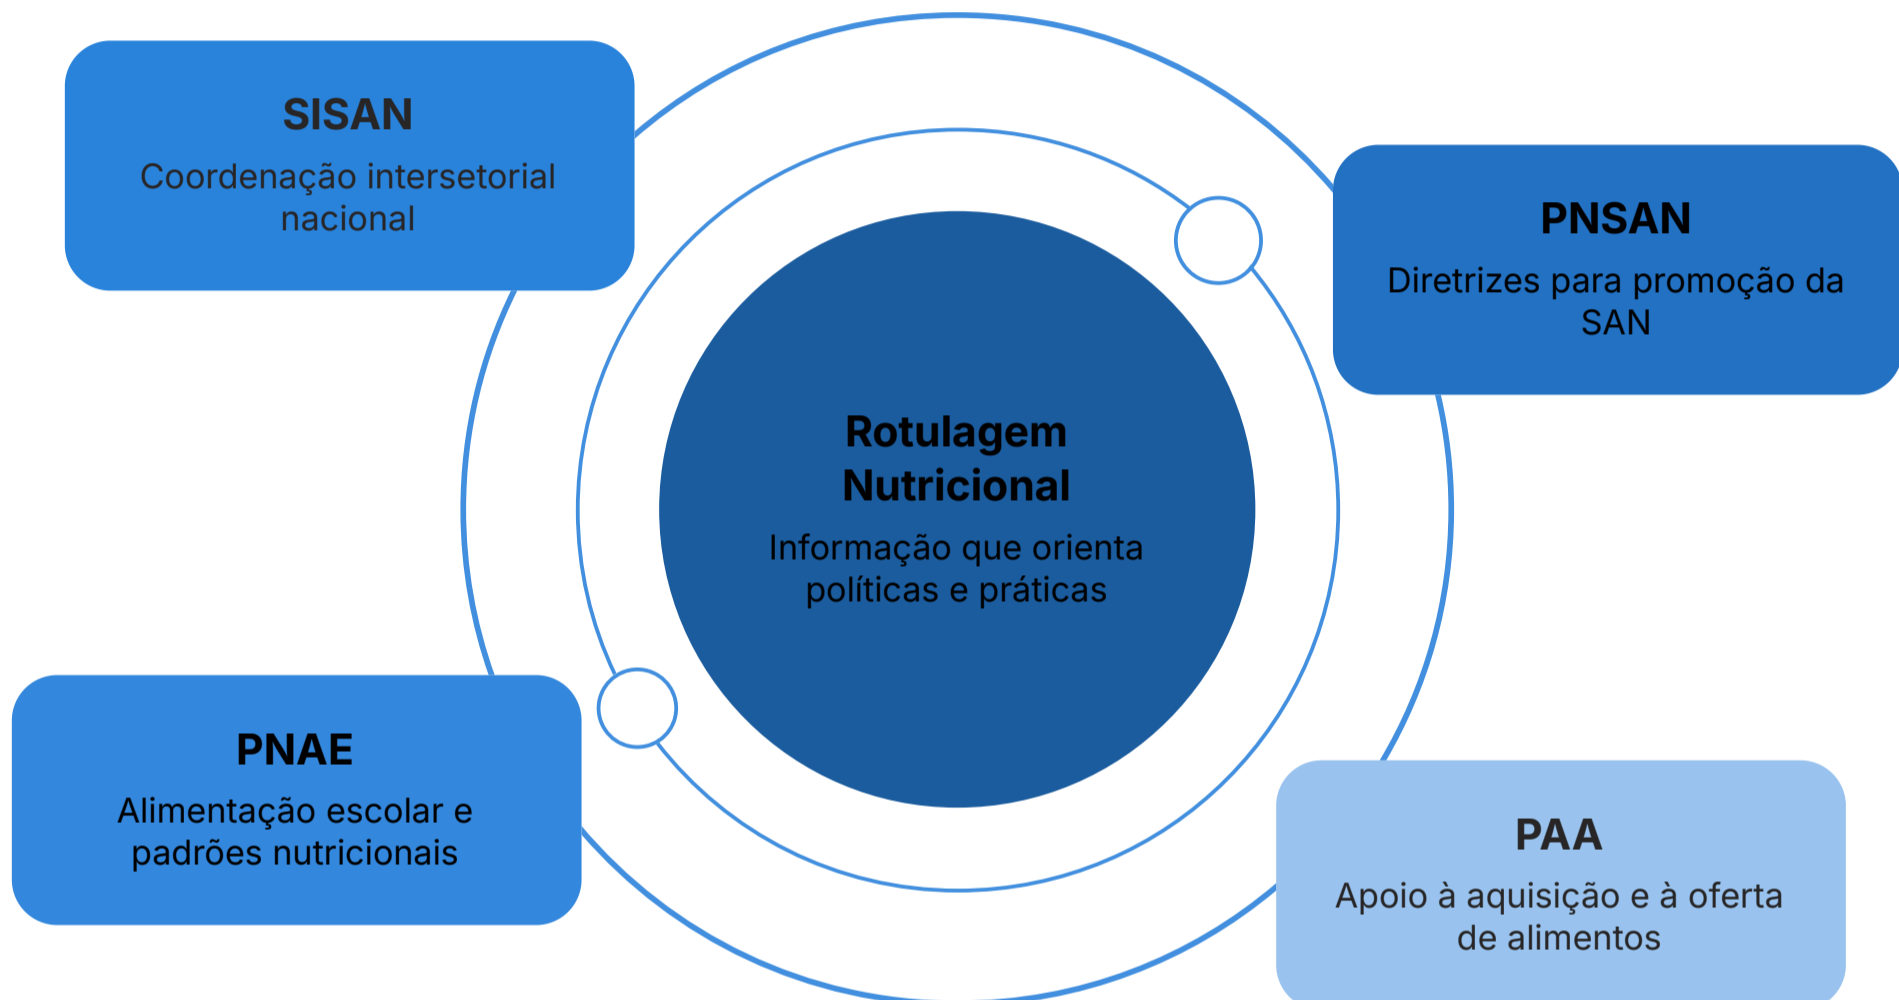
SISAN
Coordenação intersetorial nacional

PNSAN
Diretrizes para promoção da SAN

Rotulagem Nutricional
Informação que orienta políticas e práticas

PNAE
Alimentação escolar e padrões nutricionais

PAA
Apoio à aquisição e à oferta de alimentos